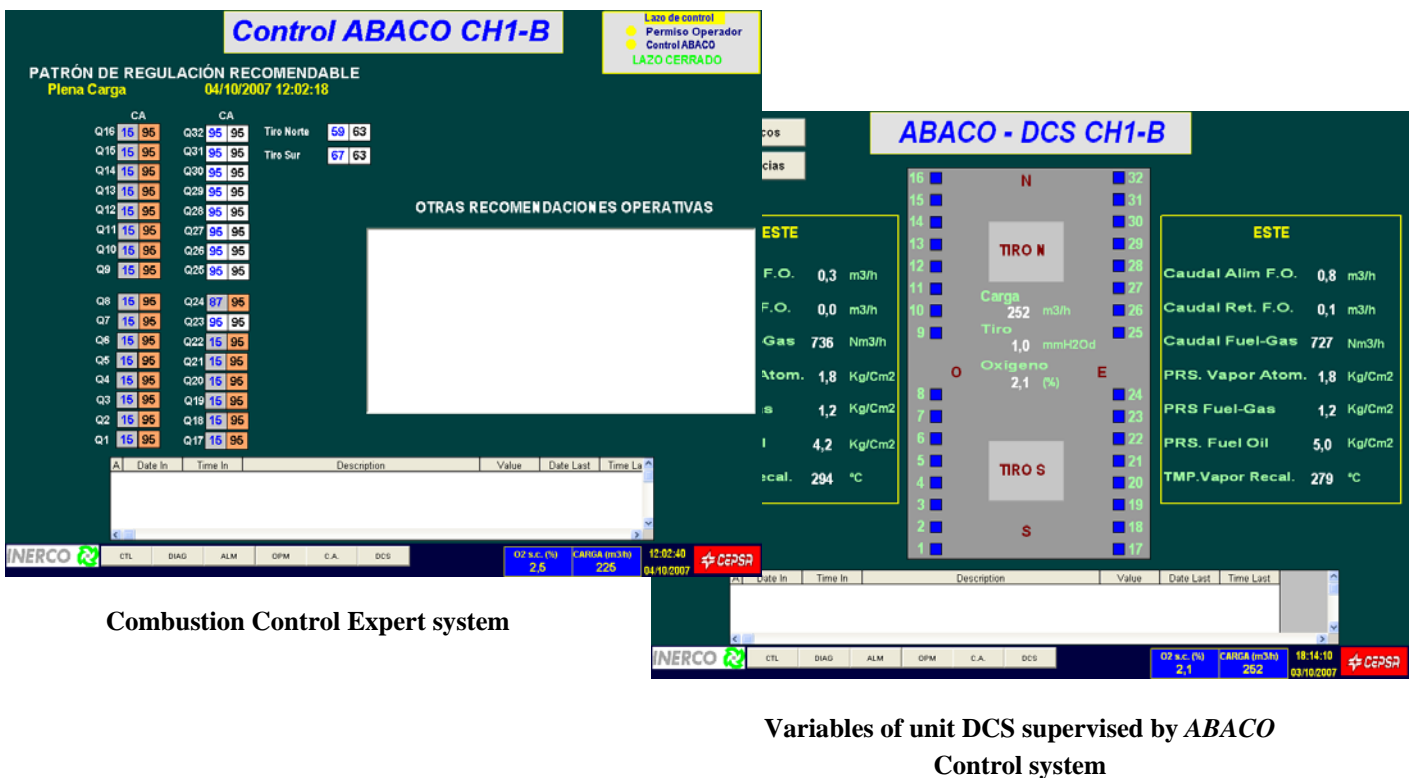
Control ABACO CH1-B

Lazo de control
Permiso Operador
Control ABACO
LAZO CERRADO

PATRÓN DE REGULACIÓN RECOMENDABLE
Plena Carga 04/10/2007 12:02:18

| | CA | | | CA | |
|---|---|---|---|---|---|
| Q16 | 15 | 95 | Q32 | 95 | 95 |
| Q15 | 15 | 95 | Q31 | 95 | 95 |
| Q14 | 15 | 95 | Q30 | 95 | 95 |
| Q13 | 15 | 95 | Q29 | 95 | 95 |
| Q12 | 15 | 95 | Q28 | 95 | 95 |
| Q11 | 15 | 95 | Q27 | 95 | 95 |
| Q10 | 15 | 95 | Q26 | 95 | 95 |
| Q9 | 15 | 95 | Q25 | 95 | 95 |
| Q8 | 15 | 95 | Q24 | 87 | 95 |
| Q7 | 15 | 95 | Q23 | 96 | 95 |
| Q6 | 15 | 95 | Q22 | 15 | 95 |
| Q5 | 15 | 95 | Q21 | 15 | 95 |
| Q4 | 15 | 95 | Q20 | 15 | 95 |
| Q3 | 15 | 95 | Q19 | 15 | 95 |
| Q2 | 15 | 95 | Q18 | 15 | 95 |
| Q1 | 15 | 95 | Q17 | 15 | 95 |

Tiro Norte 59 63
Tiro Sur 67 63

OTRAS RECOMENDACIONES OPERATIVAS

| A | Date In | Time In | Description | Value | Date Last | Time La |
|---|---|---|---|---|---|---|

INERCO CTL DIAG ALM OPM C.A. DCS O2 s.c. (%) 2,5 CARGA (m3/h) 225 12:02:40 04/10/2007 CEPSA

Combustion Control Expert system

cos
cias

ABACO - DCS CH1-B

ESTE
F.O. 0,3 m3/h
F.O. 0,0 m3/h
Gas 736 Nm3/h
Atom. 1,8 Kg/Cm2
s 1,2 Kg/Cm2
l 4,2 Kg/Cm2
ecal. 294 °C

16 15 14 13 12 11 10 9 8 7 6 5 4 3 2 1
N
TIRO N
Carga 252 m3/h
Tiro 1,0 mmH2Od
O Oxigeno 2,1 (%) E
TIRO S
S
32 31 30 29 28 27 26 25 24 23 22 21 20 19 18 17

ESTE
Caudal Alim F.O. 0,8 m3/h
Caudal Ret. F.O. 0,1 m3/h
Caudal Fuel-Gas 727 Nm3/h
PRS. Vapor Atom. 1,8 Kg/Cm2
PRS Fuel-Gas 1,2 Kg/Cm2
PRS. Fuel Oil 5,0 Kg/Cm2
TMP.Vapor Recal. 279 °C

| A | Date In | Time In | Description | Value | Date Last | Time Last |
|---|---|---|---|---|---|---|

INERCO CTL DIAG ALM OPM C.A. DCS O2 s.c. (%) 2,1 CARGA (m3/h) 252 18:14:10 03/10/2007 CEPSA

Variables of unit DCS supervised by ABACO Control system